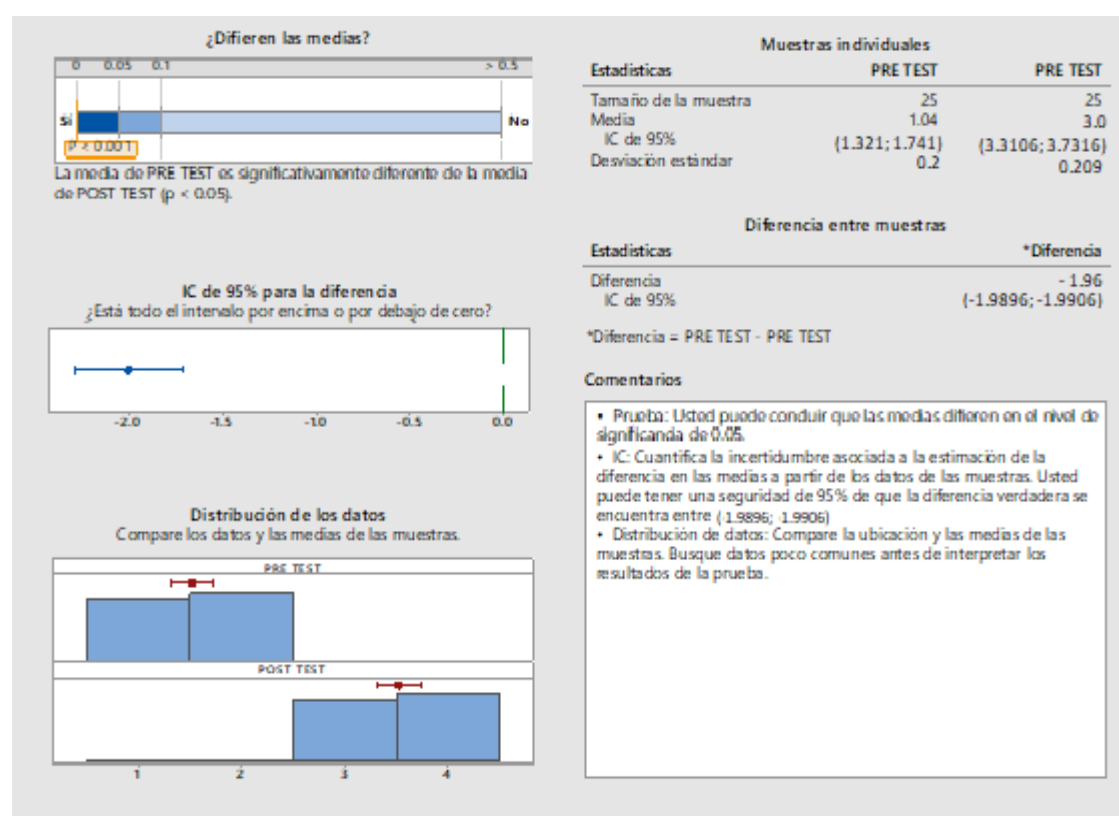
¿Difieren las medias?

0 0.05 0.1 > 0.5

Sí No

P < 0.001

La media de PRE TEST es significativamente diferente de la media de POST TEST (p < 0.05).

IC de 95% para la diferencia
¿Está todo el intervalo por encima o por debajo de cero?

-2.0 -1.5 -1.0 -0.5 0.0

Distribución de los datos
Compare los datos y las medias de las muestras.

PRE TEST

POST TEST

1 2 3 4

Muestras individuales

| Estadísticas | PRE TEST | PRE TEST |
|---|---|---|
| Tamaño de la muestra | 25 | 25 |
| Media | 1.04 | 3.0 |
| IC de 95% | (1.321; 1.741) | (3.3106; 3.7316) |
| Desviación estándar | 0.2 | 0.209 |

Diferencia entre muestras

| Estadísticas | *Diferencia |
|---|---|
| Diferencia | - 1.96 |
| IC de 95% | (-1.9896; -1.9906) |

*Diferencia = PRE TEST - PRE TEST

Comentarios

• Prueba: Usted puede concluir que las medias difieren en el nivel de significancia de 0.05.
• IC: Cuantifica la incertidumbre asociada a la estimación de la diferencia en las medias a partir de los datos de las muestras. Usted puede tener una seguridad de 95% de que la diferencia verdadera se encuentra entre (1.9896; 1.9906)
• Distribución de datos: Compare la ubicación y las medias de las muestras. Busque datos poco comunes antes de interpretar los resultados de la prueba.